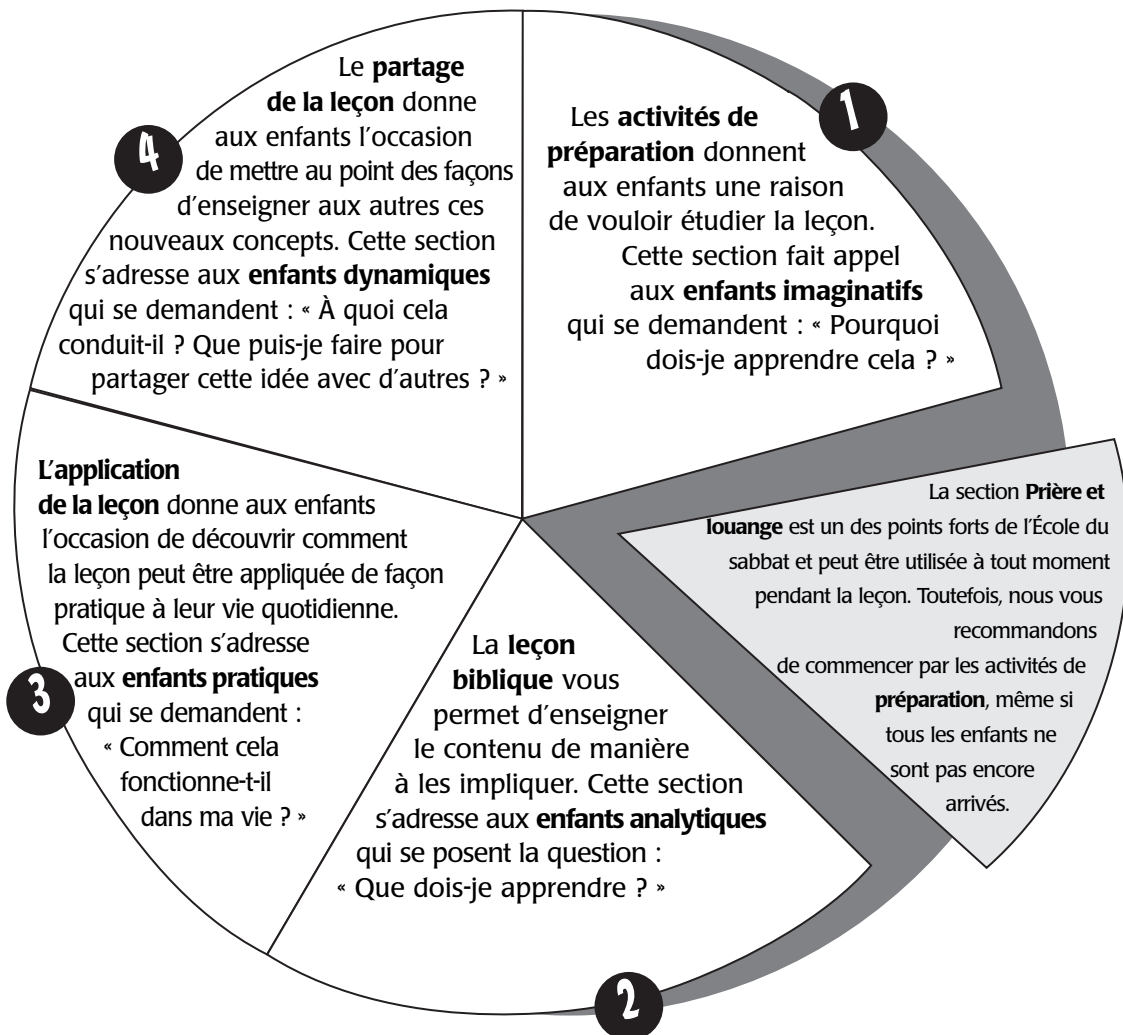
4

Le partage de la leçon donne aux enfants l'occasion de mettre au point des façons d'enseigner aux autres ces nouveaux concepts. Cette section s'adresse aux enfants dynamiques qui se demandent : « À quoi cela conduit-il ? Que puis-je faire pour partager cette idée avec d'autres ? »

1

Les activités de préparation donnent aux enfants une raison de vouloir étudier la leçon. Cette section fait appel aux enfants imaginatifs qui se demandent : « Pourquoi dois-je apprendre cela ? »

3

L'application de la leçon donne aux enfants l'occasion de découvrir comment la leçon peut être appliquée de façon pratique à leur vie quotidienne. Cette section s'adresse aux enfants pratiques qui se demandent : « Comment cela fonctionne-t-il dans ma vie ? »

2

La leçon biblique vous permet d'enseigner le contenu de manière à les impliquer. Cette section s'adresse aux enfants analytiques qui se posent la question : « Que dois-je apprendre ? »

La section Prière et louange est un des points forts de l'École du sabbat et peut être utilisée à tout moment pendant la leçon. Toutefois, nous vous recommandons de commencer par les activités de préparation, même si tous les enfants ne sont pas encore arrivés.